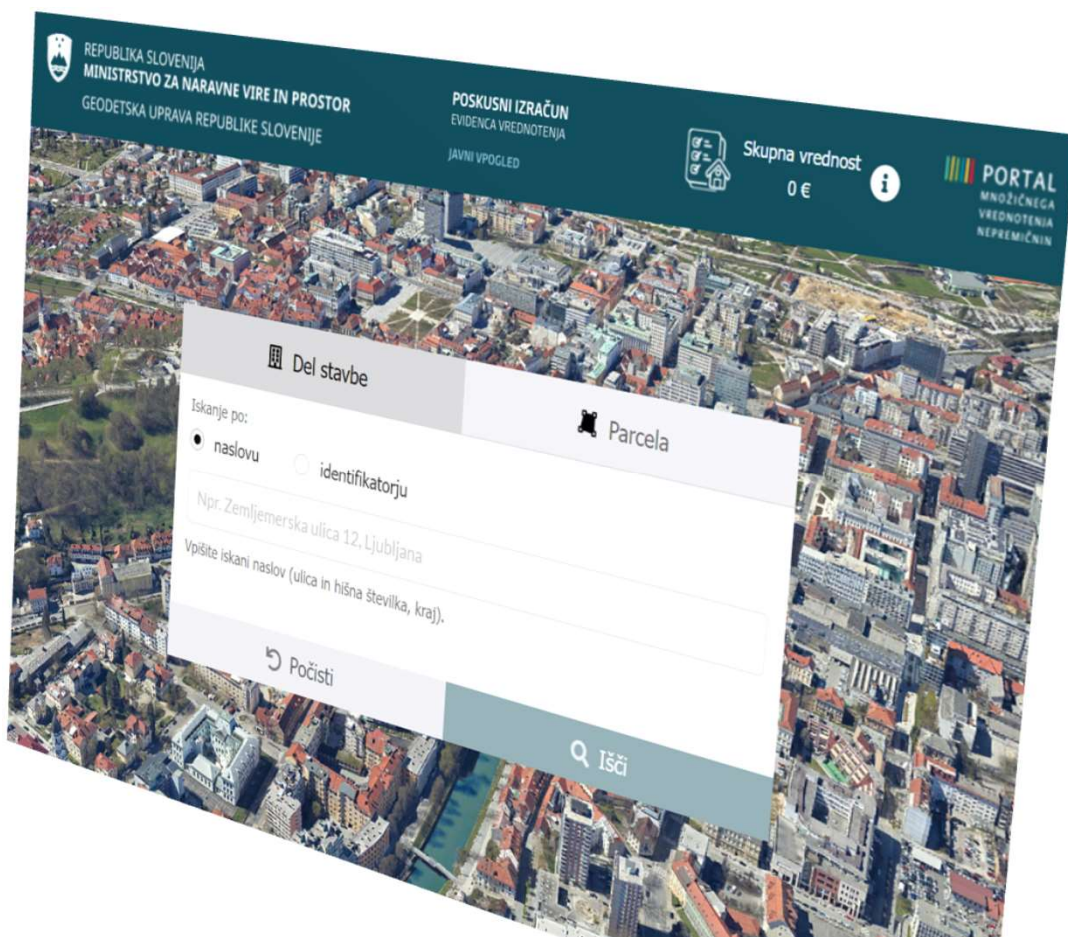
REPUBLIKA SLOVENIJA
MINISTRSTVO ZA NARAVNE VIRE IN PROSTOR
GEODETSKA UPRAVA REPUBLIKE SLOVENIJE

POSKUSNI IZRAČUN
EVIDENCA VREDNOTENJA
JAVNI VPOGLED

Skupna vrednost
0 €

PORTAL
MNOŽIČNEGA
VREDNOTENJA
NEPREMIČNIN

Del stavbe

Parcela

Iskanje po:
naslovu
identifikatorju

Npr. Zemljemerska ulica 12, Ljubljana

Vpišite iskani naslov (ulica in hišna številka, kraj).

Počisti

Išči